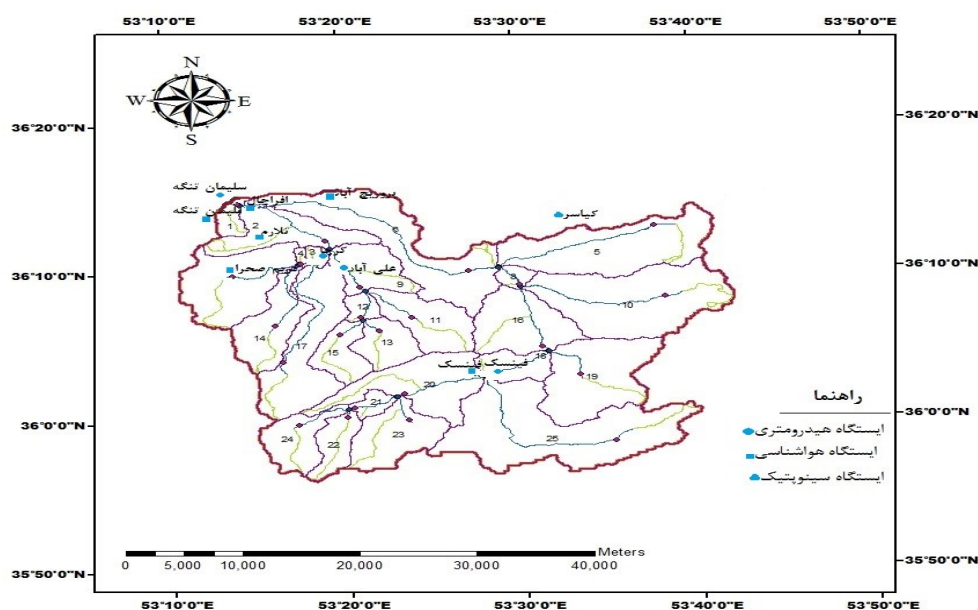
53°10'0"E 53°20'0"E 53°30'0"E 53°40'0"E 53°50'0"E

N
W E
S

36°20'0"N
36°10'0"N
36°0'0"N
35°50'0"N

36°20'0"N
36°10'0"N
36°0'0"N
35°50'0"N

سلیمان تنگه
پرورج آباد
افراچال
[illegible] تنگه
کیاسر
تلارم
علی آباد
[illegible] صحرا
فینسک
فینسک

1 2 3 4 5 6 7 8 9 10 11 12 13 14 15 16 17 18 19 20 21 22 23 24 25

راهنما
ایستگاه هیدرومتری
ایستگاه هواشناسی
ایستگاه سینوپتیک

Meters
0 5,000 10,000 20,000 30,000 40,000

53°10'0"E 53°20'0"E 53°30'0"E 53°40'0"E 53°50'0"E